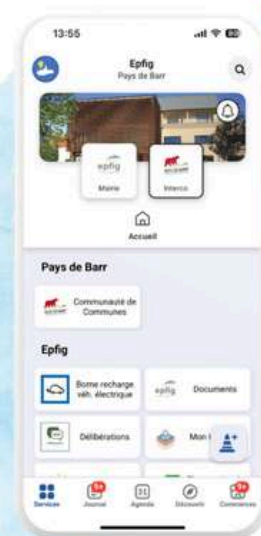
13:55

Epfig
Pays de Barr

epfig
Mairie

Interco

Accueil

Pays de Barr

Communauté de Communes

Epfig

Borne recharge véh. électrique

epfig
Documents

Délibérations

Mon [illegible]

Services
9+
Journal
Agenda
Découvrir
9+
Commerces